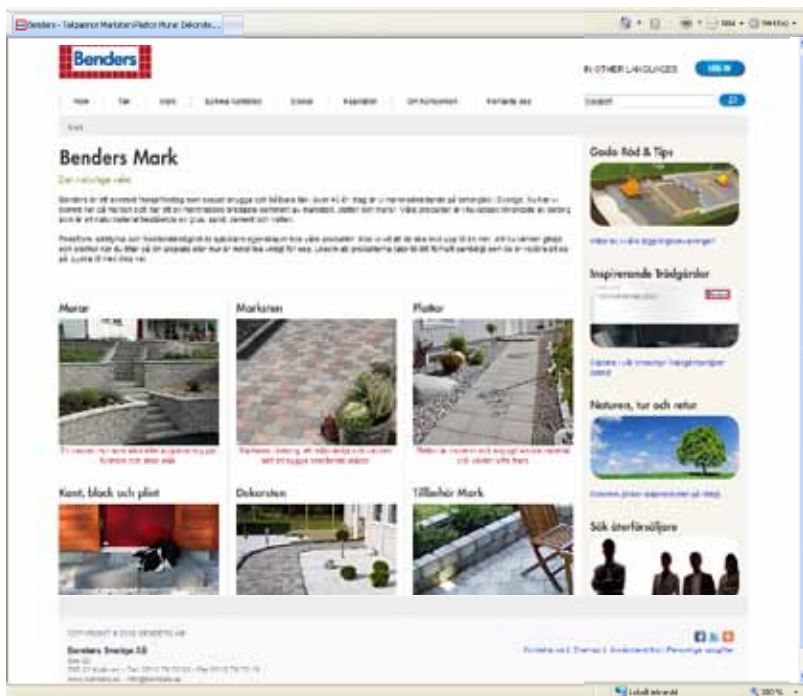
Benders - Takpannor Marksten Plattor Murar Dekorste...

Benders

IN OTHER LANGUAGES

Benders Mark

Den naturliga valet

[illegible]

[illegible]

Murar

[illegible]

Marksten

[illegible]

Plattor

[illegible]

Kant, block och plint

Dekorsten

Tillbehör Mark

Goda Råd & Tips

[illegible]

Inspirerande Trädgårdar

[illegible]

Naturen, tur och retur

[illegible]

Sök återförsäljare

COPYRIGHT © 2012 BENDERS AB

Benders Sverige AB

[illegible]

Lokalt intranät

100 %